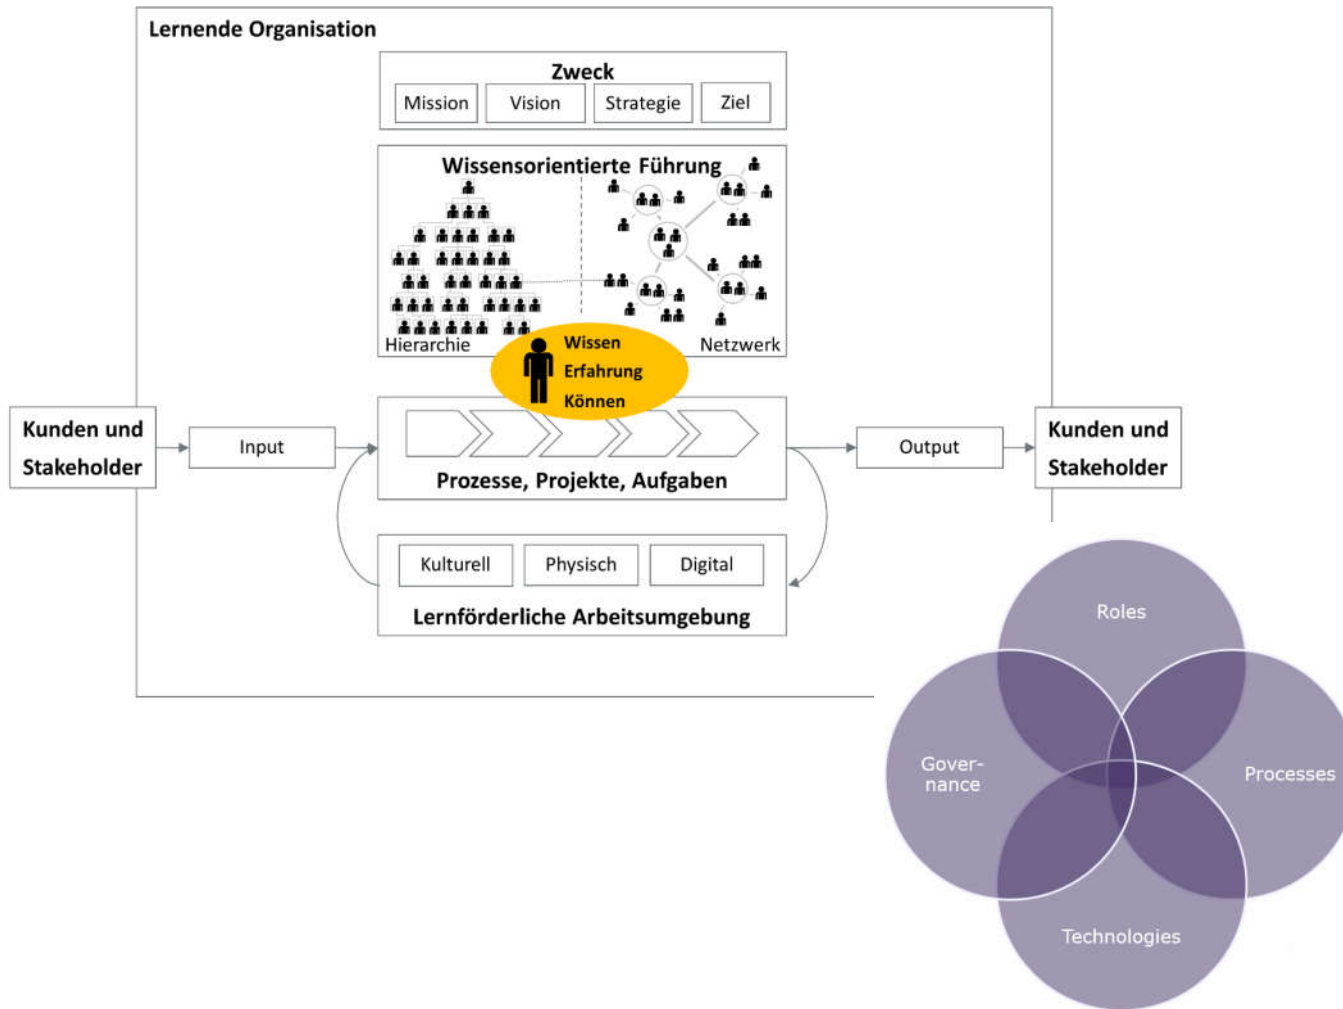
Lernende Organisation

Zweck

Mission

Vision

Strategie

Ziel

Wissensorientierte Führung

Hierarchie

Netzwerk

Wissen
Erfahrung
Können

Kunden und Stakeholder

Input

Prozesse, Projekte, Aufgaben

Output

Kunden und Stakeholder

Kulturell

Physisch

Digital

Lernförderliche Arbeitsumgebung

Roles

Gover-
nance

Processes

Technologies